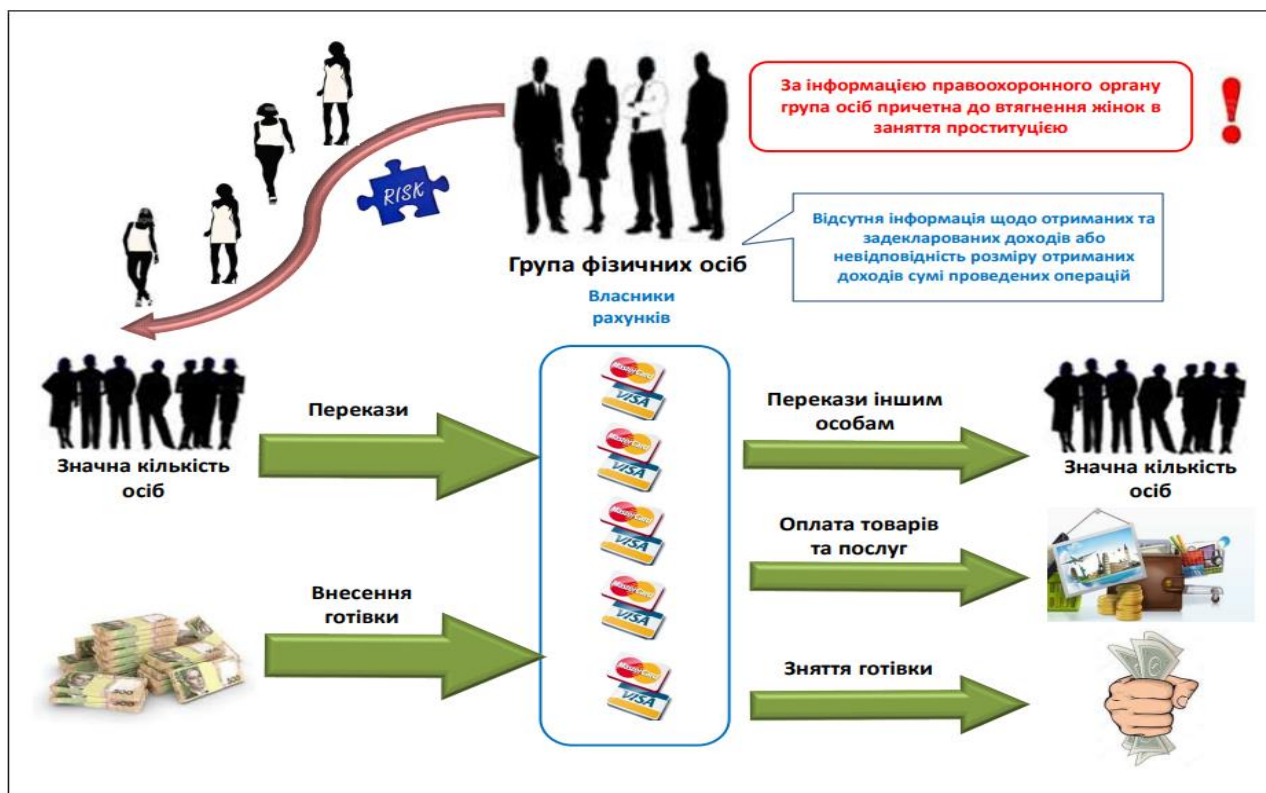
За інформацією правоохоронного органу група осіб причетна до втягнення жінок в заняття проституцією

RISK

Відсутня інформація щодо отриманих та задекларованих доходів або невідповідність розміру отриманих доходів сумі проведених операцій

Група фізичних осіб

Власники рахунків

Значна кількість осіб

Перекази

Внесення готівки

MasterCard VISA

MasterCard VISA

MasterCard VISA

MasterCard VISA

MasterCard VISA

Перекази іншим особам

Значна кількість осіб

Оплата товарів та послуг

Зняття готівки